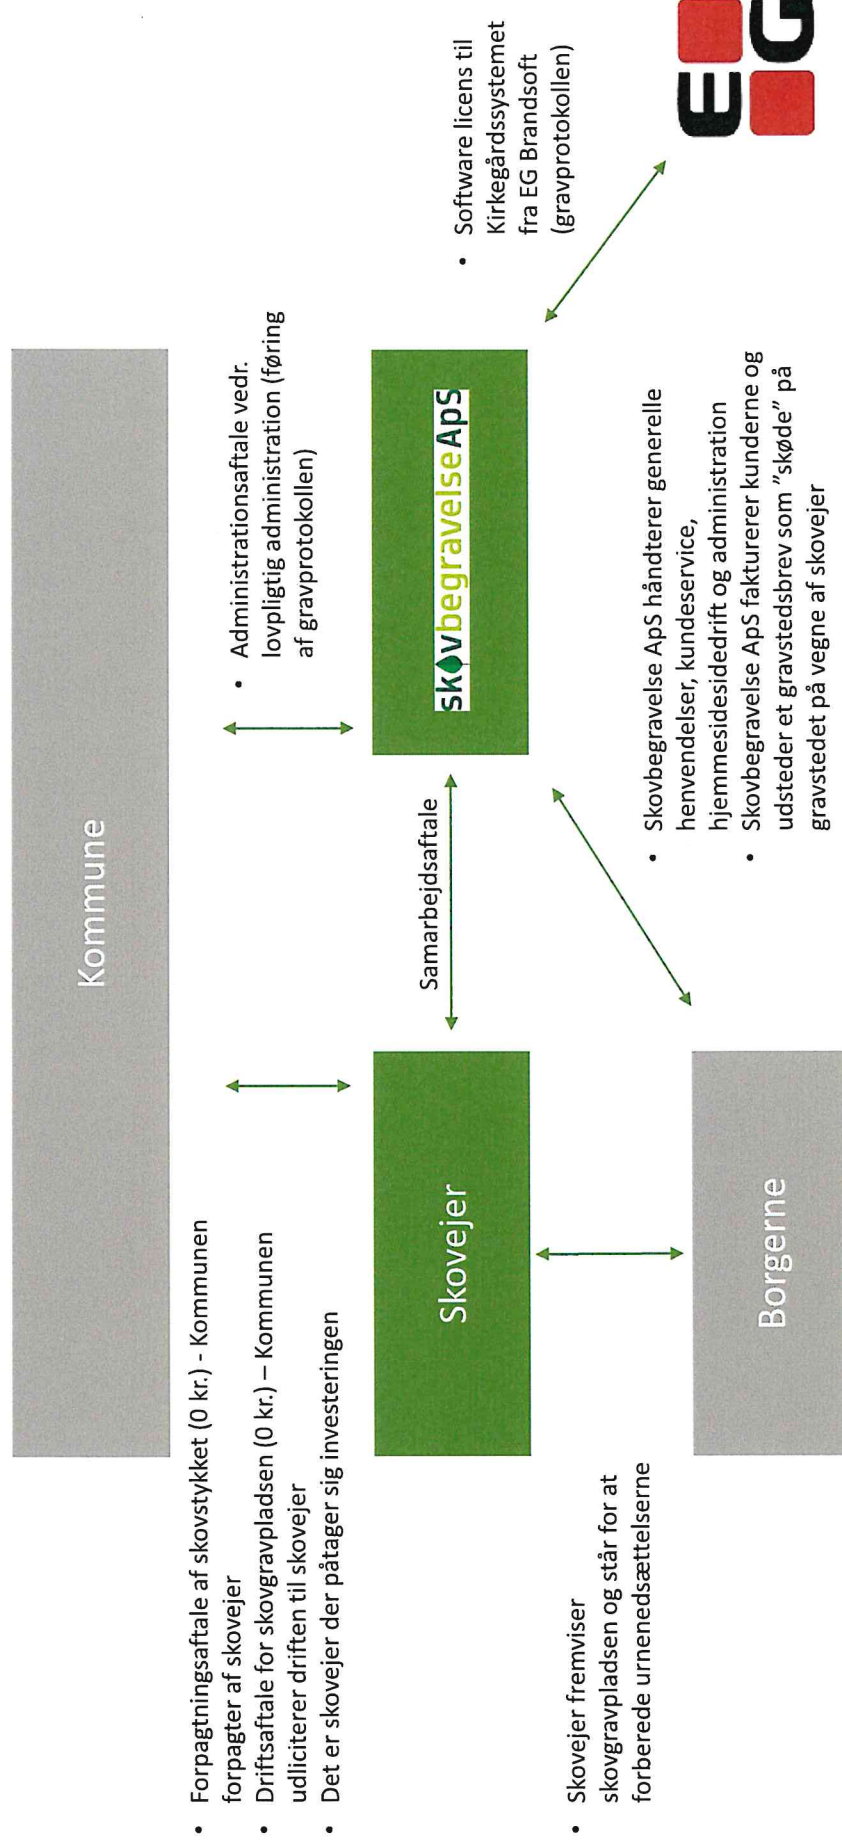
Kommune

Skovejer

skovbegravelseApS

Borgerne

EG

Samarbejdsaftale

- Forpagtningsaftale af skovstykket (0 kr.) - Kommunen forpagter af skovejer
- Driftsaftale for skovgravpladsen (0 kr.) – Kommunen udliciterer driften til skovejer
- Det er skovejer der påtager sig investeringen

- Skovejer fremviser skovgravpladsen og står for at forberede urnenedsættelserne

- Administrationsaftale vedr. lovpligtig administration (føring af gravprotokollen)

- Skovbegravelse ApS håndterer generelle henvendelser, kundeservice, hjemmesidesidedrift og administration
- Skovbegravelse ApS fakturerer kunderne og udsteder et gravstedsbrev som "skøde" på gravstedet på vegne af skovejer

- Software licens til Kirkegårdssystemet fra EG Brandsoft (gravprotokollen)